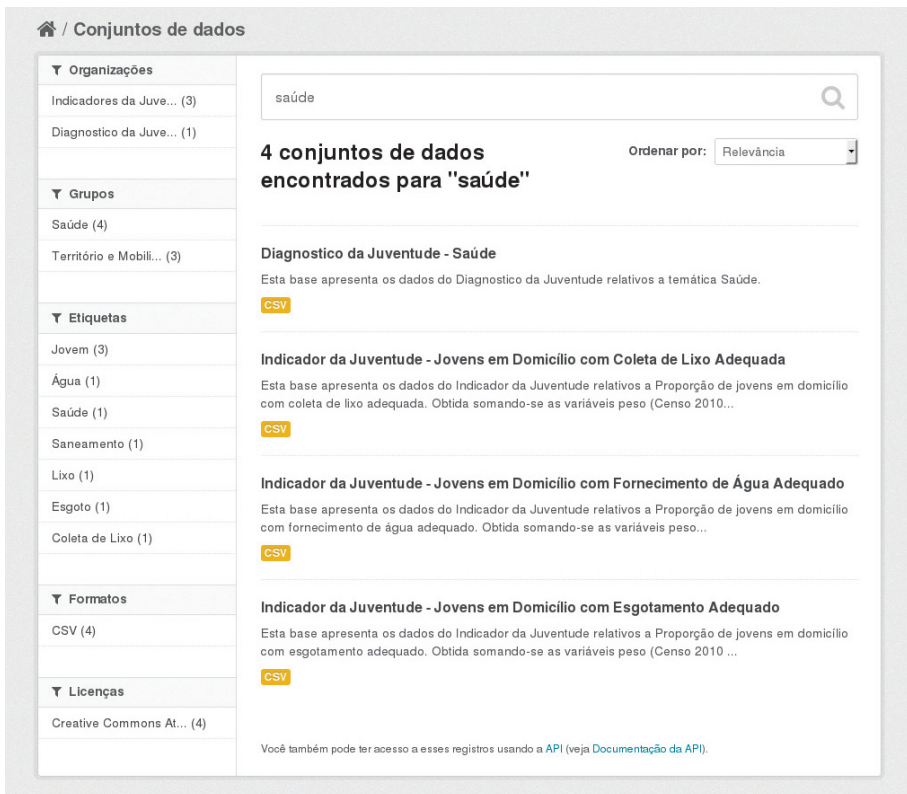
/ Conjuntos de dados

Organizações

Indicadores da Juve... (3)

Diagnostico da Juve... (1)

Grupos

Saúde (4)

Território e Mobili... (3)

Etiquetas

Jovem (3)

Água (1)

Saúde (1)

Saneamento (1)

Lixo (1)

Esgoto (1)

Coleta de Lixo (1)

Formatos

CSV (4)

Licenças

Creative Commons At... (4)

saúde

4 conjuntos de dados encontrados para "saúde"

Ordenar por: Relevância

Diagnostico da Juventude - Saúde

Esta base apresenta os dados do Diagnostico da Juventude relativos a temática Saúde.

CSV

Indicador da Juventude - Jovens em Domicílio com Coleta de Lixo Adequada

Esta base apresenta os dados do Indicador da Juventude relativos a Proporção de jovens em domicílio com coleta de lixo adequada. Obtida somando-se as variáveis peso (Censo 2010...

CSV

Indicador da Juventude - Jovens em Domicílio com Fornecimento de Água Adequado

Esta base apresenta os dados do Indicador da Juventude relativos a Proporção de jovens em domicílio com fornecimento de água adequado. Obtida somando-se as variáveis peso...

CSV

Indicador da Juventude - Jovens em Domicílio com Esgotamento Adequado

Esta base apresenta os dados do Indicador da Juventude relativos a Proporção de jovens em domicílio com esgotamento adequado. Obtida somando-se as variáveis peso (Censo 2010 ...

CSV

Você também pode ter acesso a esses registros usando a API (veja Documentação da API).